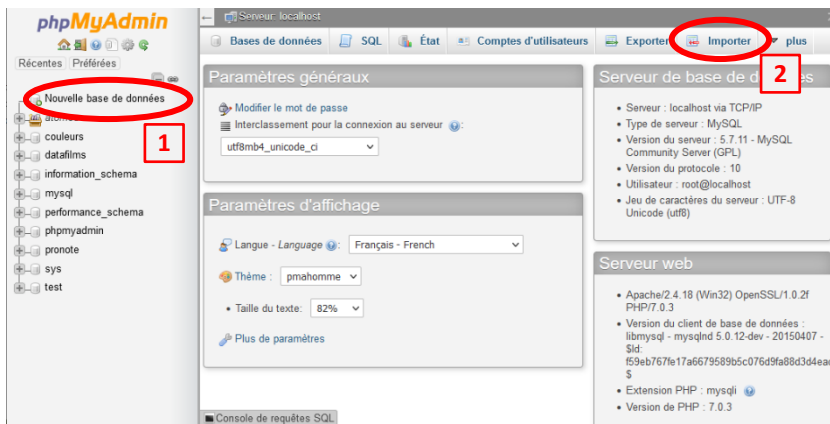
phpMyAdmin

Récentes Préférées

Nouvelle base de données

atom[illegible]

couleurs

datafilms

information_schema

mysql

performance_schema

phpmyadmin

pronote

sys

test

1

Serveur: localhost

Bases de données SQL État Comptes d'utilisateurs Exporter Importer plus

2

Paramètres généraux

Modifier le mot de passe

Interclassement pour la connexion au serveur:

utf8mb4_unicode_ci

Paramètres d'affichage

Langue - Language: Français - French

Thème: pmahomme

Taille du texte: 82%

Plus de paramètres

Serveur de base de d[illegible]

Serveur : localhost via TCP/IP

Type de serveur : MySQL

Version du serveur : 5.7.11 - MySQL Community Server (GPL)

Version du protocole : 10

Utilisateur : root@localhost

Jeu de caractères du serveur : UTF-8 Unicode (utf8)

Serveur web

Apache/2.4.18 (Win32) OpenSSL/1.0.2f PHP/7.0.3

Version du client de base de données : libmysql - mysqlnd 5.0.12-dev - 20150407 - $Id: f59eb767fe17a6679589b5c076d9fa88d3d4ea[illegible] $

Extension PHP : mysqli

Version de PHP : 7.0.3

Console de requêtes SQL